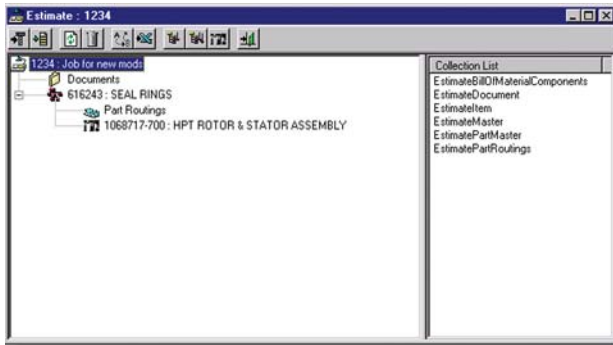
Estimate : 1234

1234 : Job for new mods
Documents
616243 : SEAL RINGS
Part Routings
1068717-700 : HPT ROTOR & STATOR ASSEMBLY

| Collection List |
|---|
| EstimateBillOfMaterialComponents |
| EstimateDocument |
| EstimateItem |
| EstimateMaster |
| EstimatePartMaster |
| EstimatePartRoutings |